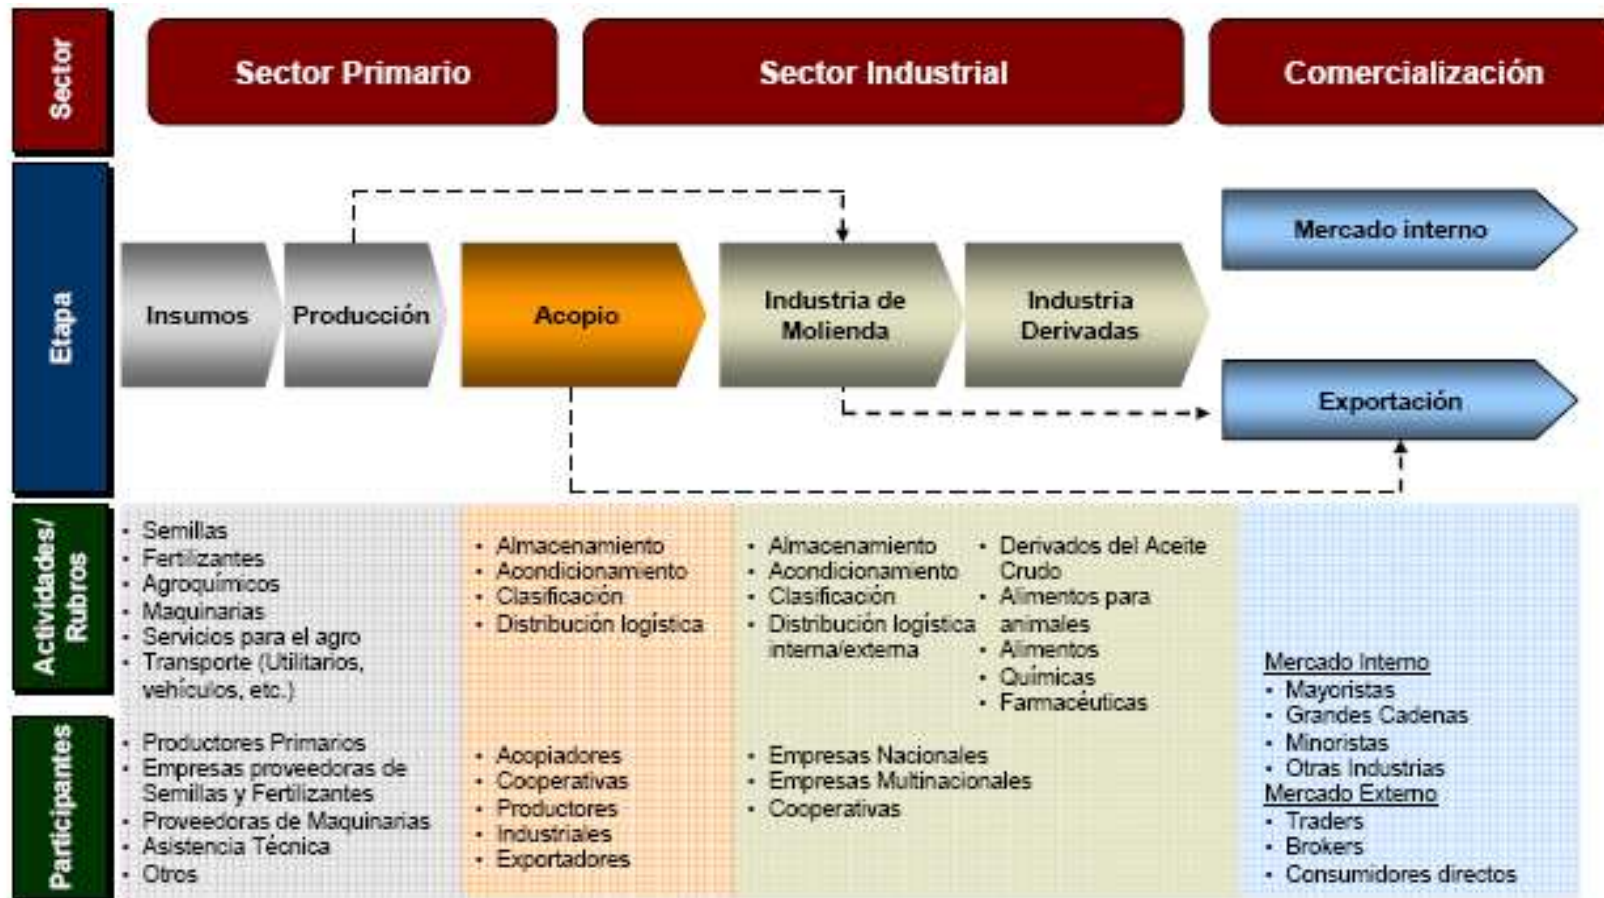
Sector

Sector Primario

Sector Industrial

Comercialización

Etapa

Insumos

Producción

Acopio

Industria de Molienda

Industria Derivadas

Mercado interno

Exportación

Actividades/ Rubros

- Semillas
- Fertilizantes
- Agroquímicos
- Maquinarias
- Servicios para el agro
- Transporte (Utilitarios, vehículos, etc.)

- Almacenamiento
- Acondicionamiento
- Clasificación
- Distribución logística

- Almacenamiento
- Acondicionamiento
- Clasificación
- Distribución logística interna/externa

- Derivados del Aceite Crudo
- Alimentos para animales
- Alimentos
- Químicas
- Farmacéuticas

Participantes

- Productores Primarios
- Empresas proveedoras de Semillas y Fertilizantes
- Proveedoras de Maquinarias
- Asistencia Técnica
- Otros

- Acopiadores
- Cooperativas
- Productores
- Industriales
- Exportadores

- Empresas Nacionales
- Empresas Multinacionales
- Cooperativas

Mercado Interno
- Mayoristas
- Grandes Cadenas
- Minoristas
- Otras Industrias
Mercado Externo
- Traders
- Brokers
- Consumidores directos